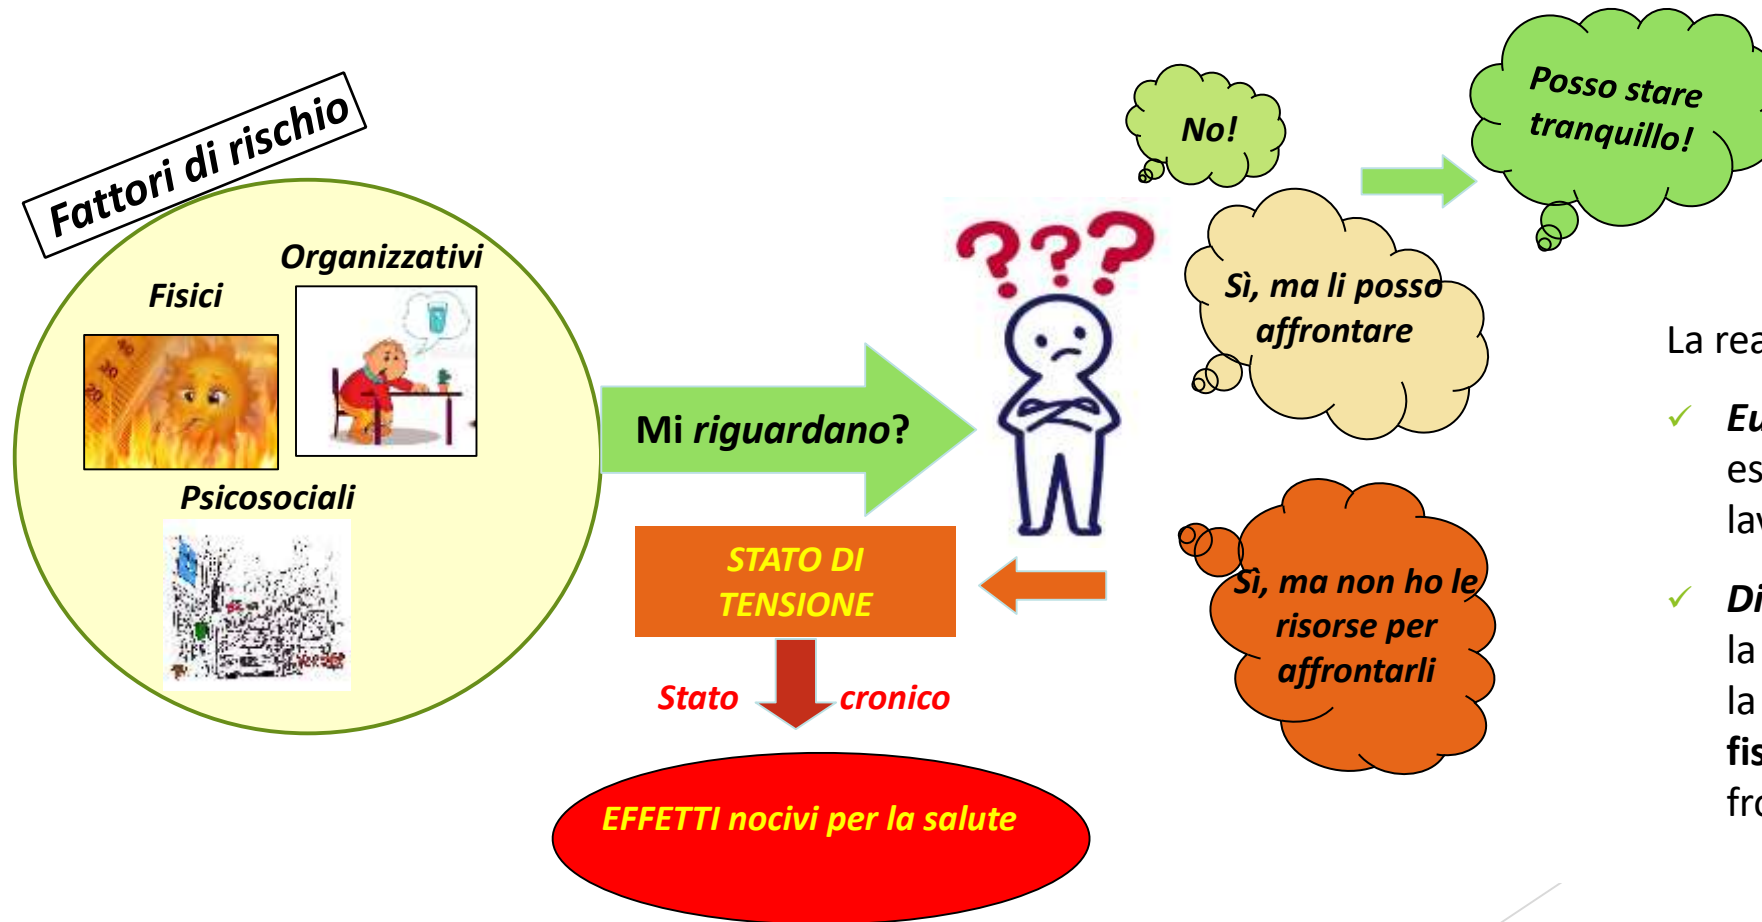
Fattori di rischio

Organizzativi

Fisici

Psicosociali

Mi *riguardano*?

???

No!

Posso stare tranquillo!

Sì, ma li posso affrontare

Sì, ma non ho le risorse per affrontarli

STATO DI TENSIONE

Stato cronico

EFFETTI nocivi per la salute

La rea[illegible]

✓ Eu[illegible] es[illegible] lav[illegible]

✓ Di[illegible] la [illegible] la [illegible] fis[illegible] fro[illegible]